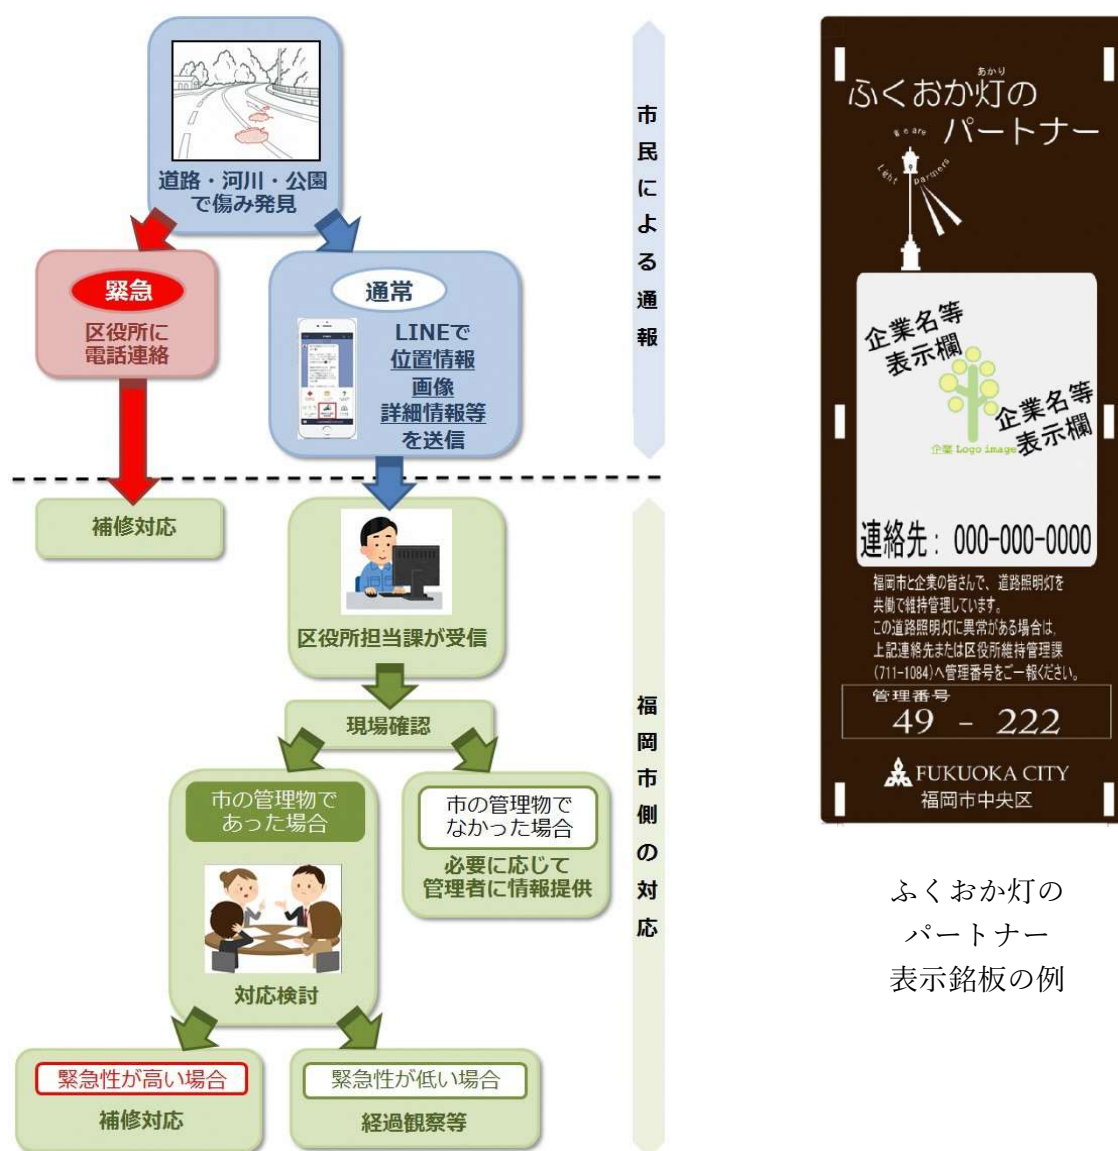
道路・河川・公園で傷み発見

緊急
区役所に電話連絡

通常
LINEで位置情報画像詳細情報等を送信

市民による通報

補修対応

区役所担当課が受信

現場確認

市の管理物であった場合

対応検討

市の管理物でなかった場合
必要に応じて管理者に情報提供

緊急性が高い場合
補修対応

緊急性が低い場合
経過観察等

福岡市側の対応

ふくおか灯（あかり）のパートナー

We are Light partners

企業名等表示欄

企業 Logo image

企業名等表示欄

連絡先：000-000-0000

福岡市と企業の皆さんで、道路照明灯を共働で維持管理しています。
この道路照明灯に異常がある場合は、上記連絡先または区役所維持管理課(711-1084)へ管理番号をご一報ください。

管理番号
49 - 222

FUKUOKA CITY
福岡市中央区

ふくおか灯のパートナー表示銘板の例